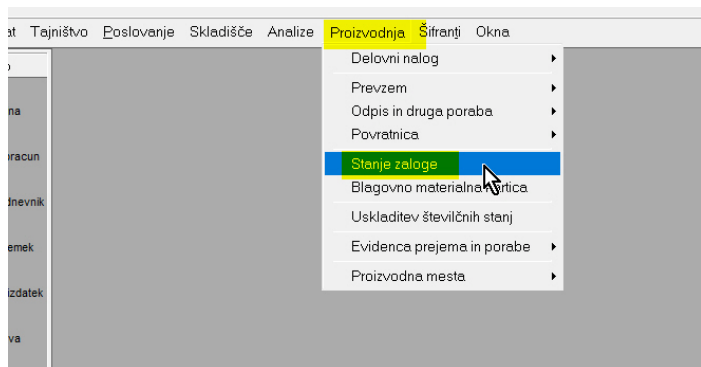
at Tajništvo Poslovanje Skladišče Analize Proizvodnja Šifranti Okna

o

na

racun

dnevnik

emek

izdatek

va

Delovni nalog

Prevzem

Odpis in druga poraba

Povratnica

Stanje zaloge

Blagovno materialna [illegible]rtica

Uskladitev števličnih stanj

Evidenca prejema in porabe

Proizvodna mesta